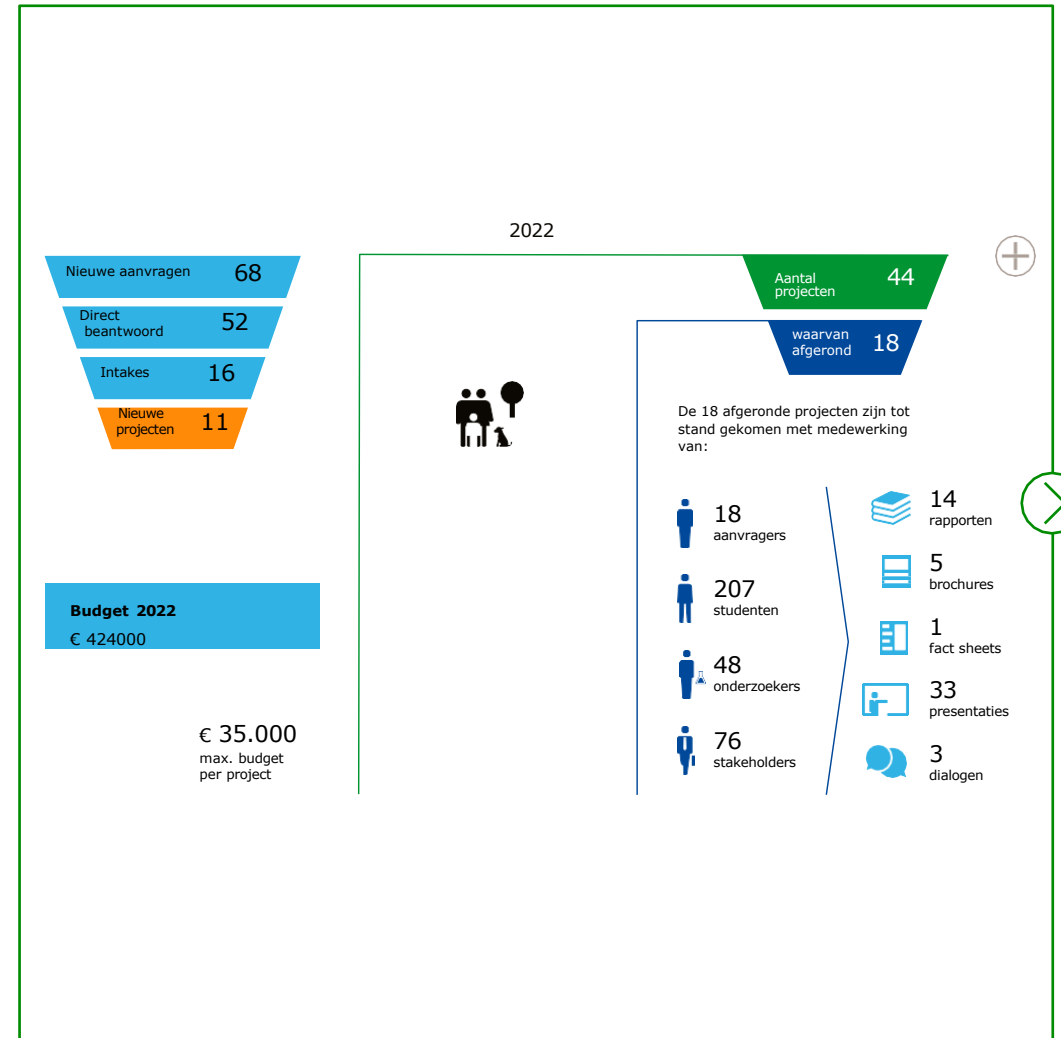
2022

Nieuwe aanvragen 68

Direct beantwoord 52

Intakes 16

Nieuwe projecten 11

Budget 2022
€ 424000

€ 35.000
max. budget per project

Aantal projecten 44

waarvan afgerond 18

De 18 afgeronde projecten zijn tot stand gekomen met medewerking van:

18
aanvragers

207
studenten

48
onderzoekers

76
stakeholders

14
rapporten

5
brochures

1
fact sheets

33
presentaties

3
dialogen